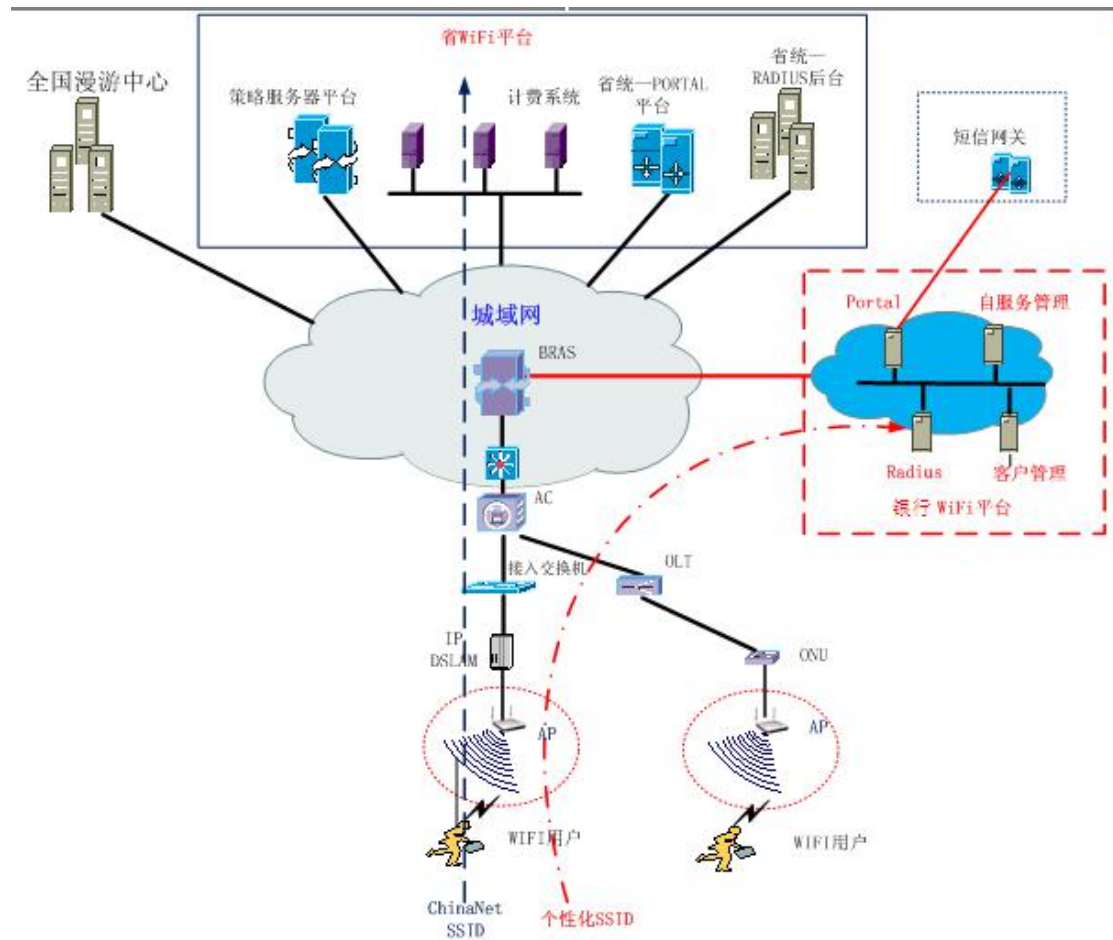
省WiFi平台

全国漫游中心

策略服务器平台

计费系统

省统一PORTAL平台

省统一RADIUS后台

短信网关

城域网

Portal

自服务管理

BRAS

Radius

客户管理

银行 WiFi平台

AC

接入交换机

OLT

IP DSLAM

ONU

AP

AP

WIFI用户

WIFI用户

ChinaNet SSID

个性化SSID